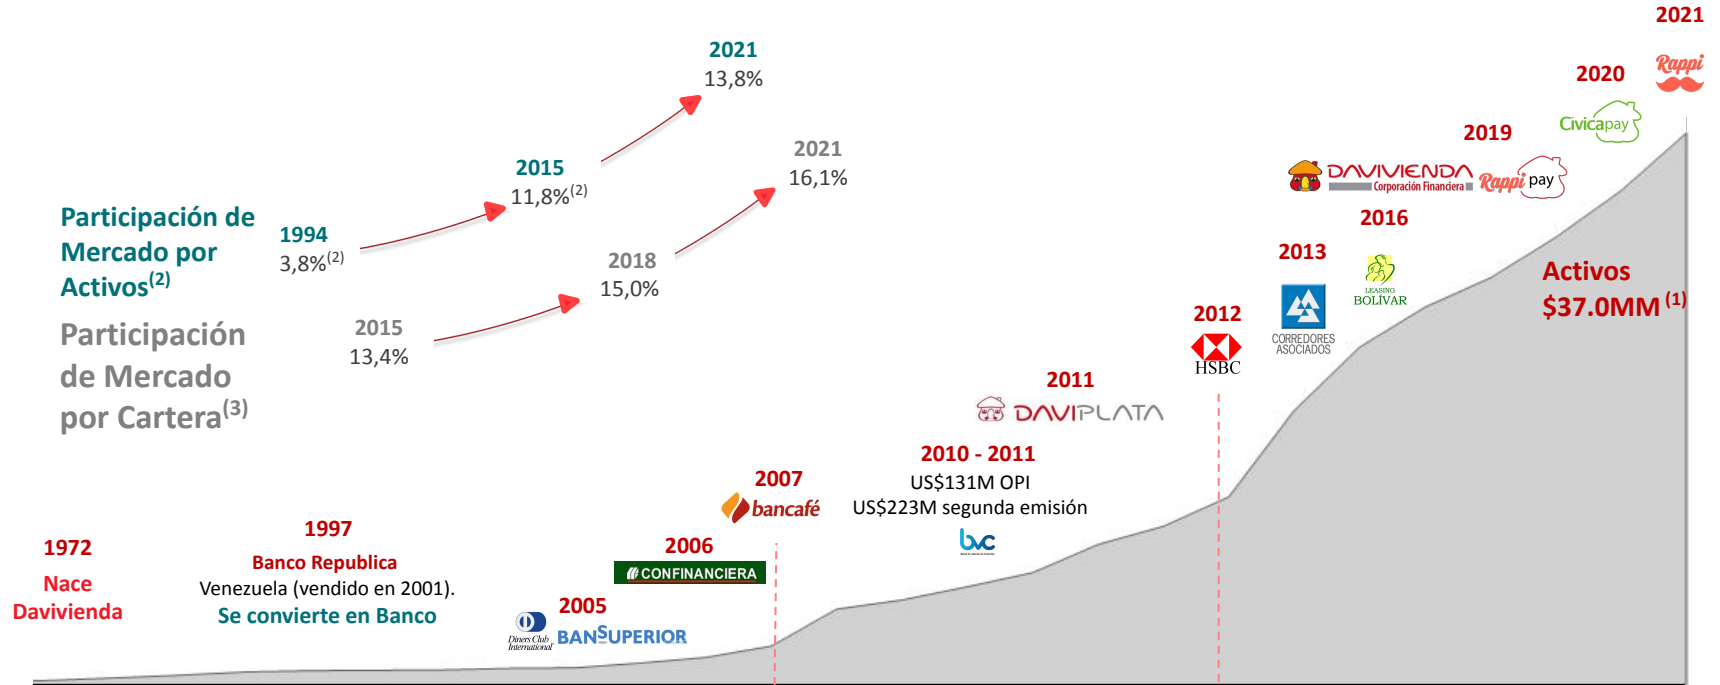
Participación de Mercado por Activos$^{(2)}$

1994
3,8%$^{(2)}$

2015
11,8%$^{(2)}$

2021
13,8%

Participación de Mercado por Cartera$^{(3)}$

2015
13,4%

2018
15,0%

2021
16,1%

1972
Nace Davivienda

1997
Banco Republica
Venezuela (vendido en 2001).
Se convierte en Banco

2005
Diners Club International
BANSUPERIOR

2006
CONFINANCIERA

2007
bancafé

2010 - 2011
US$131M OPI
US$223M segunda emisión
bvc

2011
DAVIPLATA

2012
HSBC

2013
CORREDORES ASOCIADOS

2016
LEASING BOLÍVAR

DAVIVIENDA Corporación Financiera

2019
Rappi pay

2020
Civicapay

2021
Rappi

Activos
$37.0MM $^{(1)}$